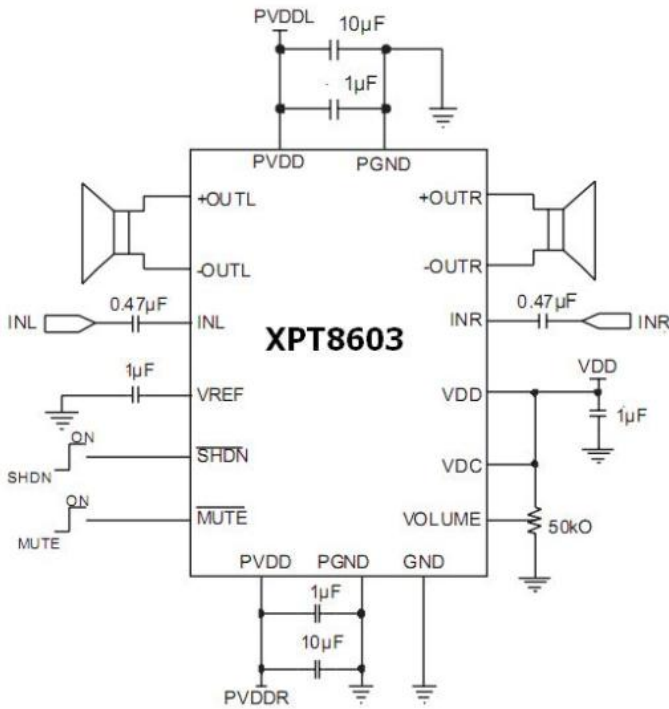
PVDDL
10μF
1μF
PVDD
PGND
+OUTL
-OUTL
+OUTR
-OUTR
INL
0.47μF
INL
XPT8603
INR
0.47μF
INR
1μF
VREF
VDD
VDD
1μF
ON
SHDN
$\overline{SHDN}$
VDC
ON
MUTE
$\overline{MUTE}$
VOLUME
50kO
PVDD
PGND
GND
1μF
10μF
PVDDR